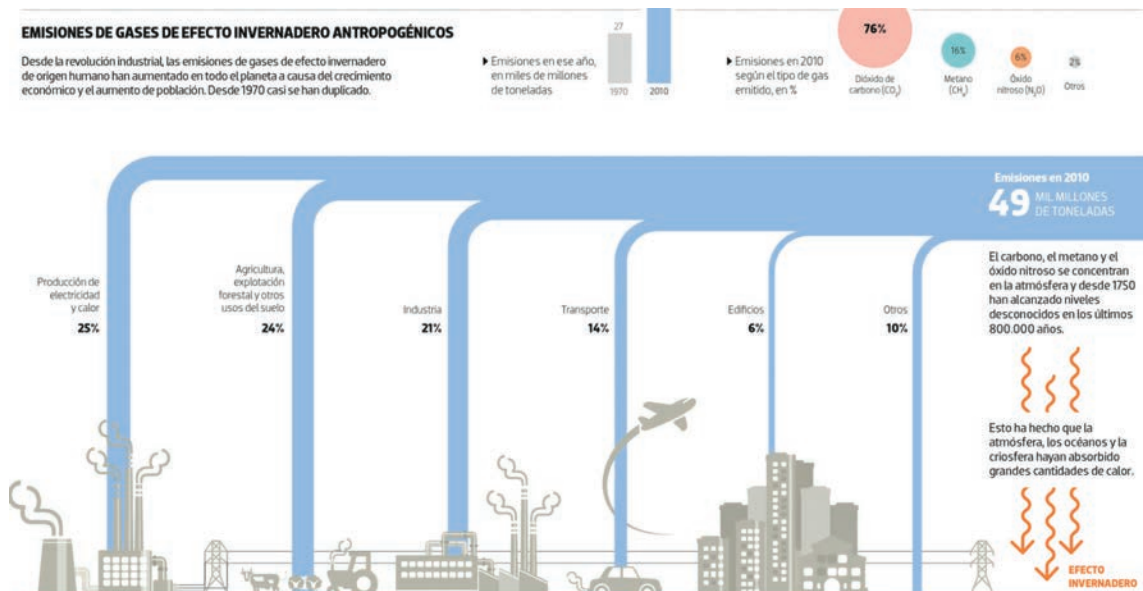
EMISIONES DE GASES DE EFECTO INVERNADERO ANTROPOGÉNICOS

Desde la revolución industrial, las emisiones de gases de efecto invernadero de origen humano han aumentado en todo el planeta a causa del crecimiento económico y el aumento de población. Desde 1970 casi se han duplicado.

▸ Emisiones en ese año, en miles de millones de toneladas

27

1970 2010

▸ Emisiones en 2010 según el tipo de gas emitido, en %

76%
Dióxido de carbono ($CO_2$)

16%
Metano ($CH_4$)

6%
Óxido nitroso ($N_2O$)

2%
Otros

Emisiones en 2010
49 MIL MILLONES DE TONELADAS

Producción de electricidad y calor
25%

Agricultura, explotación forestal y otros usos del suelo
24%

Industria
21%

Transporte
14%

Edificios
6%

Otros
10%

El carbono, el metano y el óxido nitroso se concentran en la atmósfera y desde 1750 han alcanzado niveles desconocidos en los últimos 800.000 años.

Esto ha hecho que la atmósfera, los océanos y la criosfera hayan absorbido grandes cantidades de calor.

EFECTO INVERNADERO